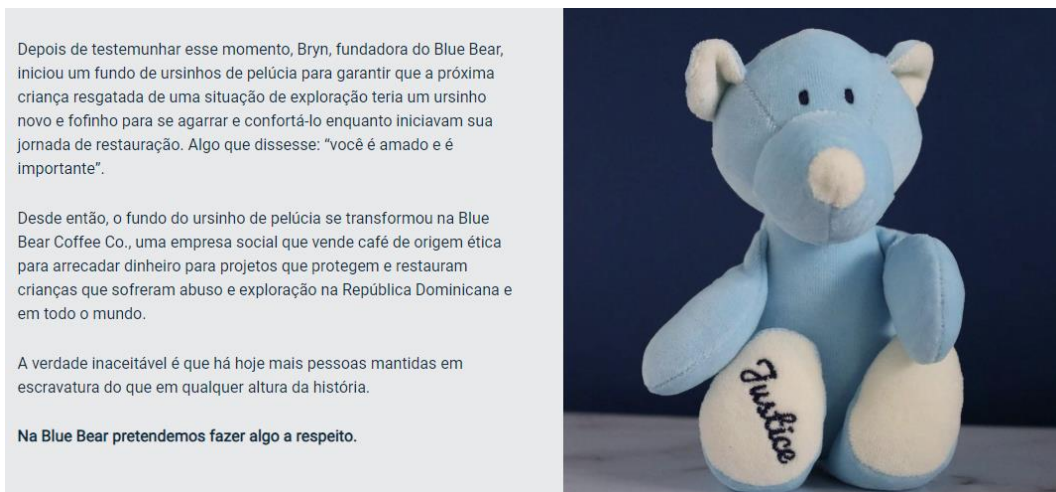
Depois de testemunhar esse momento, Bryn, fundadora do Blue Bear, iniciou um fundo de ursinhos de pelúcia para garantir que a próxima criança resgatada de uma situação de exploração teria um ursinho novo e fofinho para se agarrar e confortá-lo enquanto iniciavam sua jornada de restauração. Algo que dissesse: "você é amado e é importante".

Desde então, o fundo do ursinho de pelúcia se transformou na Blue Bear Coffee Co., uma empresa social que vende café de origem ética para arrecadar dinheiro para projetos que protegem e restauram crianças que sofreram abuso e exploração na República Dominicana e em todo o mundo.

A verdade inaceitável é que há hoje mais pessoas mantidas em escravatura do que em qualquer altura da história.

Na Blue Bear pretendemos fazer algo a respeito.

Justice